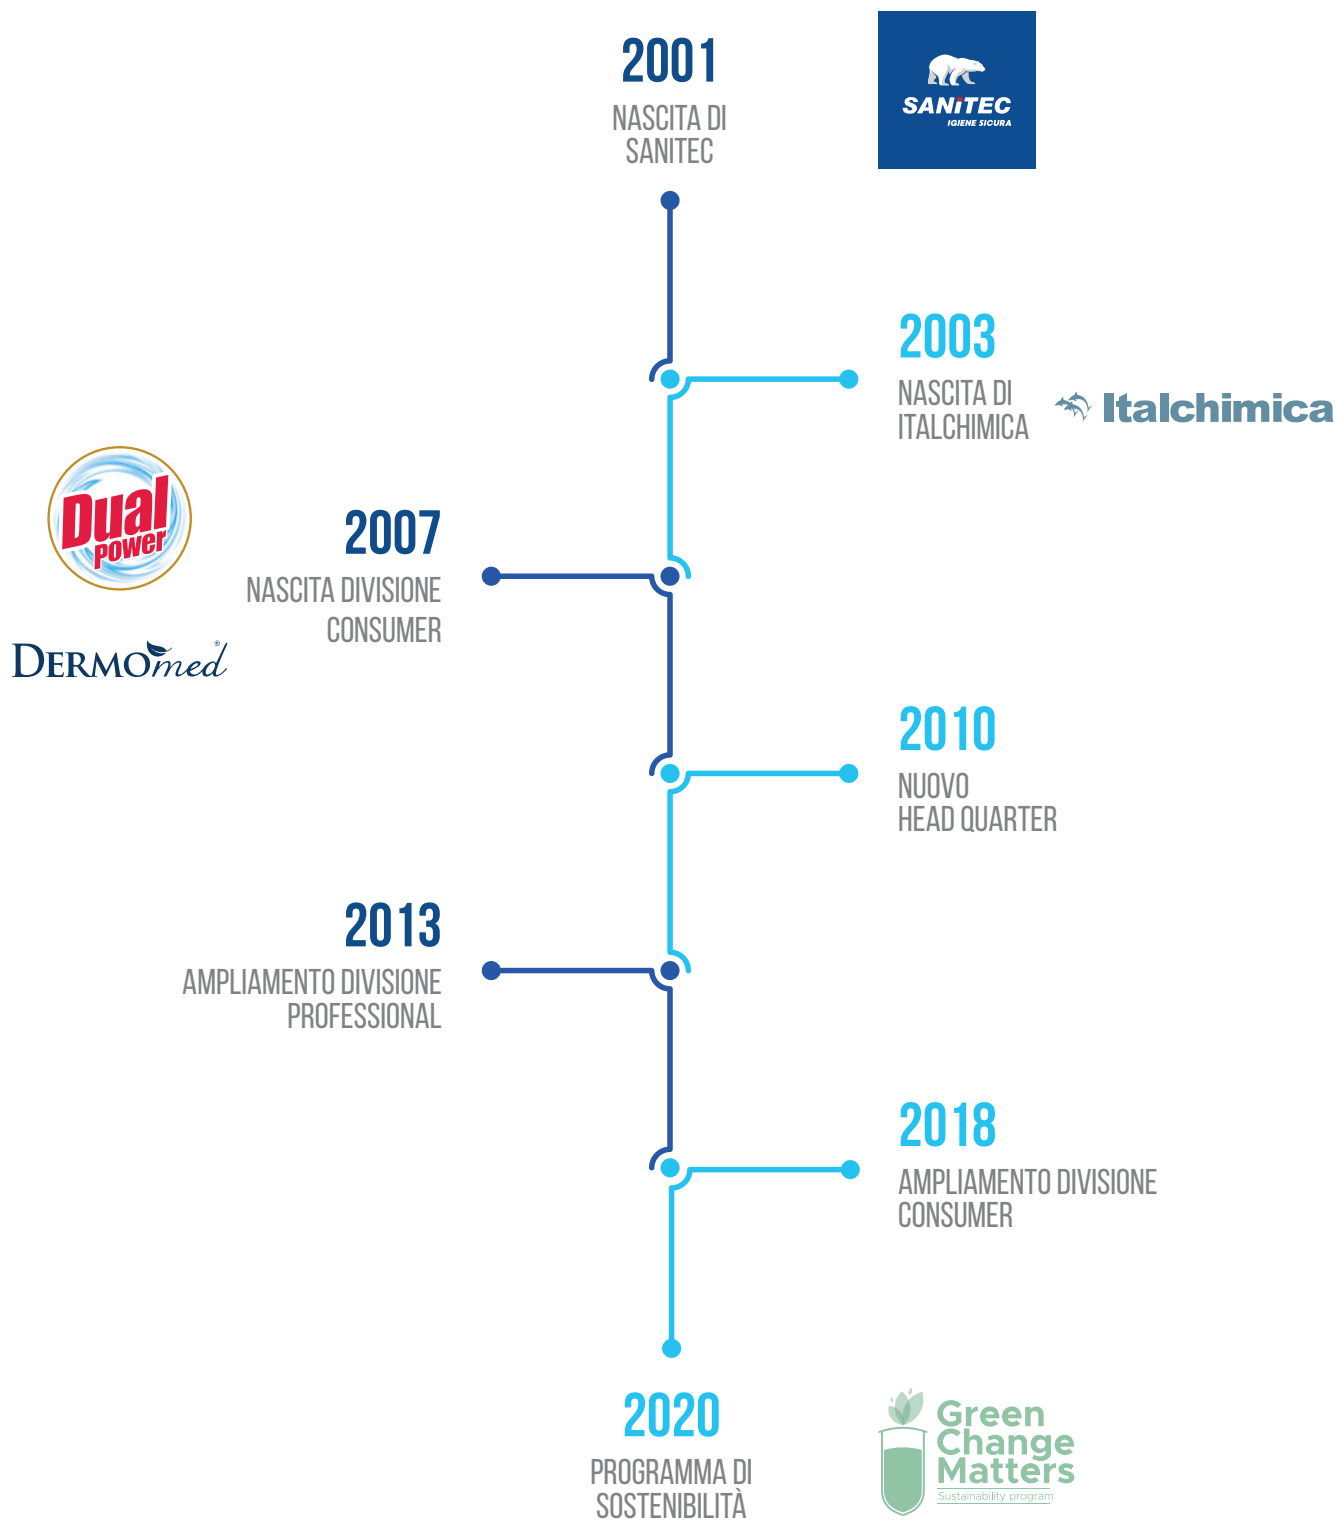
2001
NASCITA DI SANITEC

SANITEC
IGIENE SICURA

2003
NASCITA DI ITALCHIMICA

Italchimica

Dual power

DERMOmed®

2007
NASCITA DIVISIONE CONSUMER

2010
NUOVO HEAD QUARTER

2013
AMPLIAMENTO DIVISIONE PROFESSIONAL

2018
AMPLIAMENTO DIVISIONE CONSUMER

2020
PROGRAMMA DI SOSTENIBILITÀ

Green Change Matters
Sustainability program